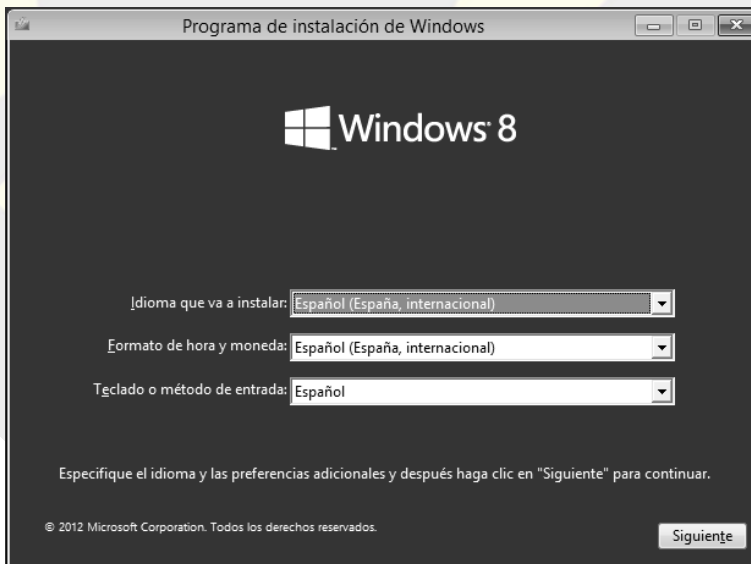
Programa de instalación de Windows

Windows 8

Idioma que va a instalar: Español (España, internacional)

Formato de hora y moneda: Español (España, internacional)

Teclado o método de entrada: Español

Especifique el idioma y las preferencias adicionales y después haga clic en "Siguiente" para continuar.

© 2012 Microsoft Corporation. Todos los derechos reservados.

Siguiente